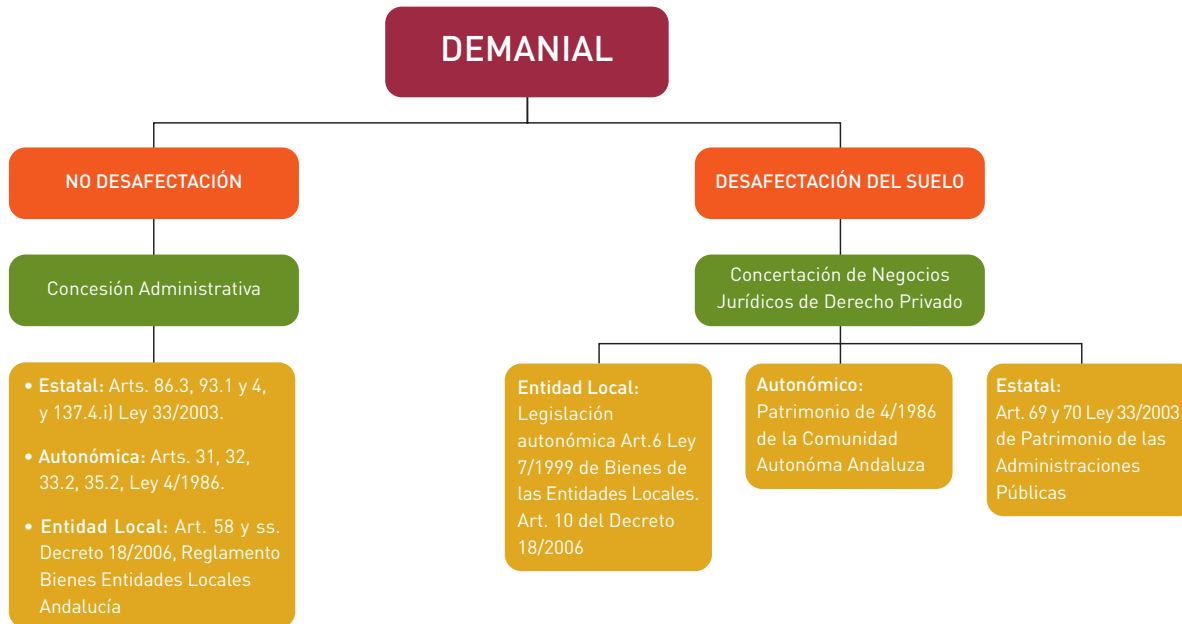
DEMANIAL

NO DESAFECTACIÓN

Concesión Administrativa

• Estatal: Arts. 86.3, 93.1 y 4, y 137.4.i) Ley 33/2003.

• Autonómica: Arts. 31, 32, 33.2, 35.2, Ley 4/1986.

• Entidad Local: Art. 58 y ss. Decreto 18/2006, Reglamento Bienes Entidades Locales Andalucía

DESAFECTACIÓN DEL SUELO

Concertación de Negocios Jurídicos de Derecho Privado

Entidad Local: Legislación autonómica Art.6 Ley 7/1999 de Bienes de las Entidades Locales. Art. 10 del Decreto 18/2006

Autonómico: Patrimonio de 4/1986 de la Comunidad Autonóma Andaluza

Estatal: Art. 69 y 70 Ley 33/2003 de Patrimonio de las Administraciones Públicas